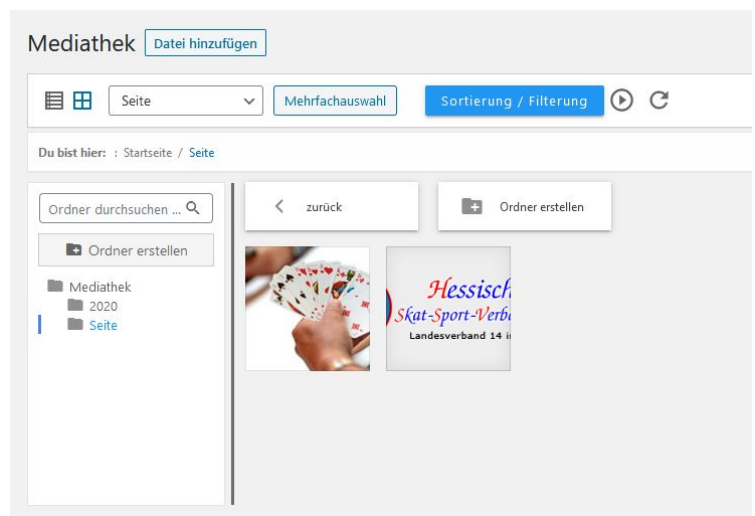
Mediathek Datei hinzufügen

Seite

Mehrfachauswahl

Sortierung / Filterung

Du bist hier: : Startseite / Seite

Ordner durchsuchen ...

Ordner erstellen

Mediathek
2020
Seite

zurück

Ordner erstellen

Hessisch
Skat-Sport-Verb
Landesverband 14 i